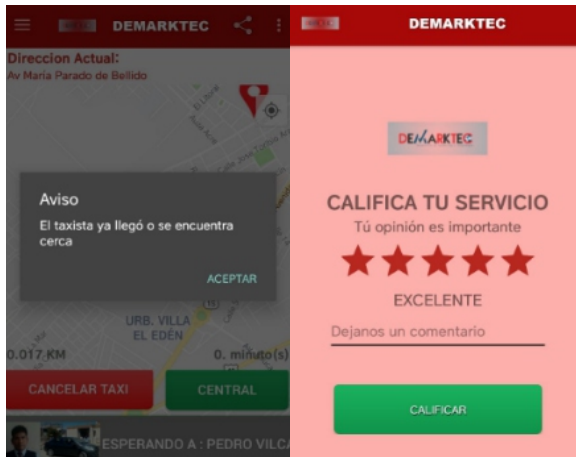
DEMARKTEC

Direccion Actual:
Av Maria Parado de Bellido

Aviso
El taxista ya llegó o se encuentra cerca
ACEPTAR

URB. VILLA EL EDÉN
0.017 KM
0. minuto(s)

CANCELAR TAXI
CENTRAL

ESPERANDO A : PEDRO VILCA

DEMARKTEC

DEMARKTEC

CALIFICA TU SERVICIO
Tú opinión es importante
EXCELENTE
Dejanos un comentario

CALIFICAR